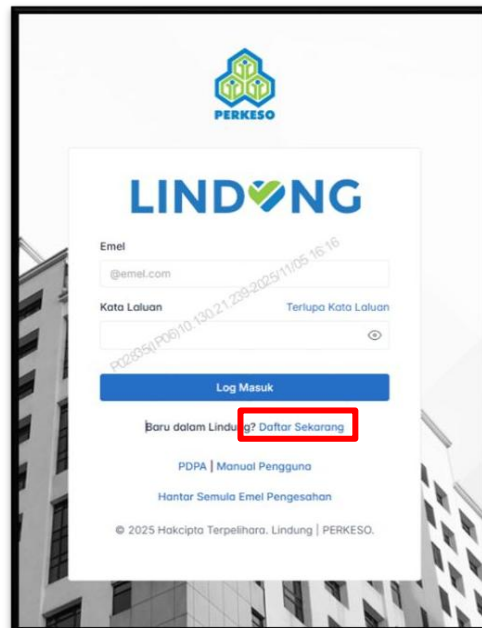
PERKESO

LINDUNG

Emel

@emel.com

P02835(P06)10.130.21.239.2025/11/05 16:16

Kata Laluan

Terlupa Kata Laluan

Log Masuk

Baru dalam Lindung? Daftar Sekarang

PDPA | Manual Pengguna

Hantar Semula Emel Pengesahan

© 2025 Hakcipta Terpelihara. Lindung | PERKESO.